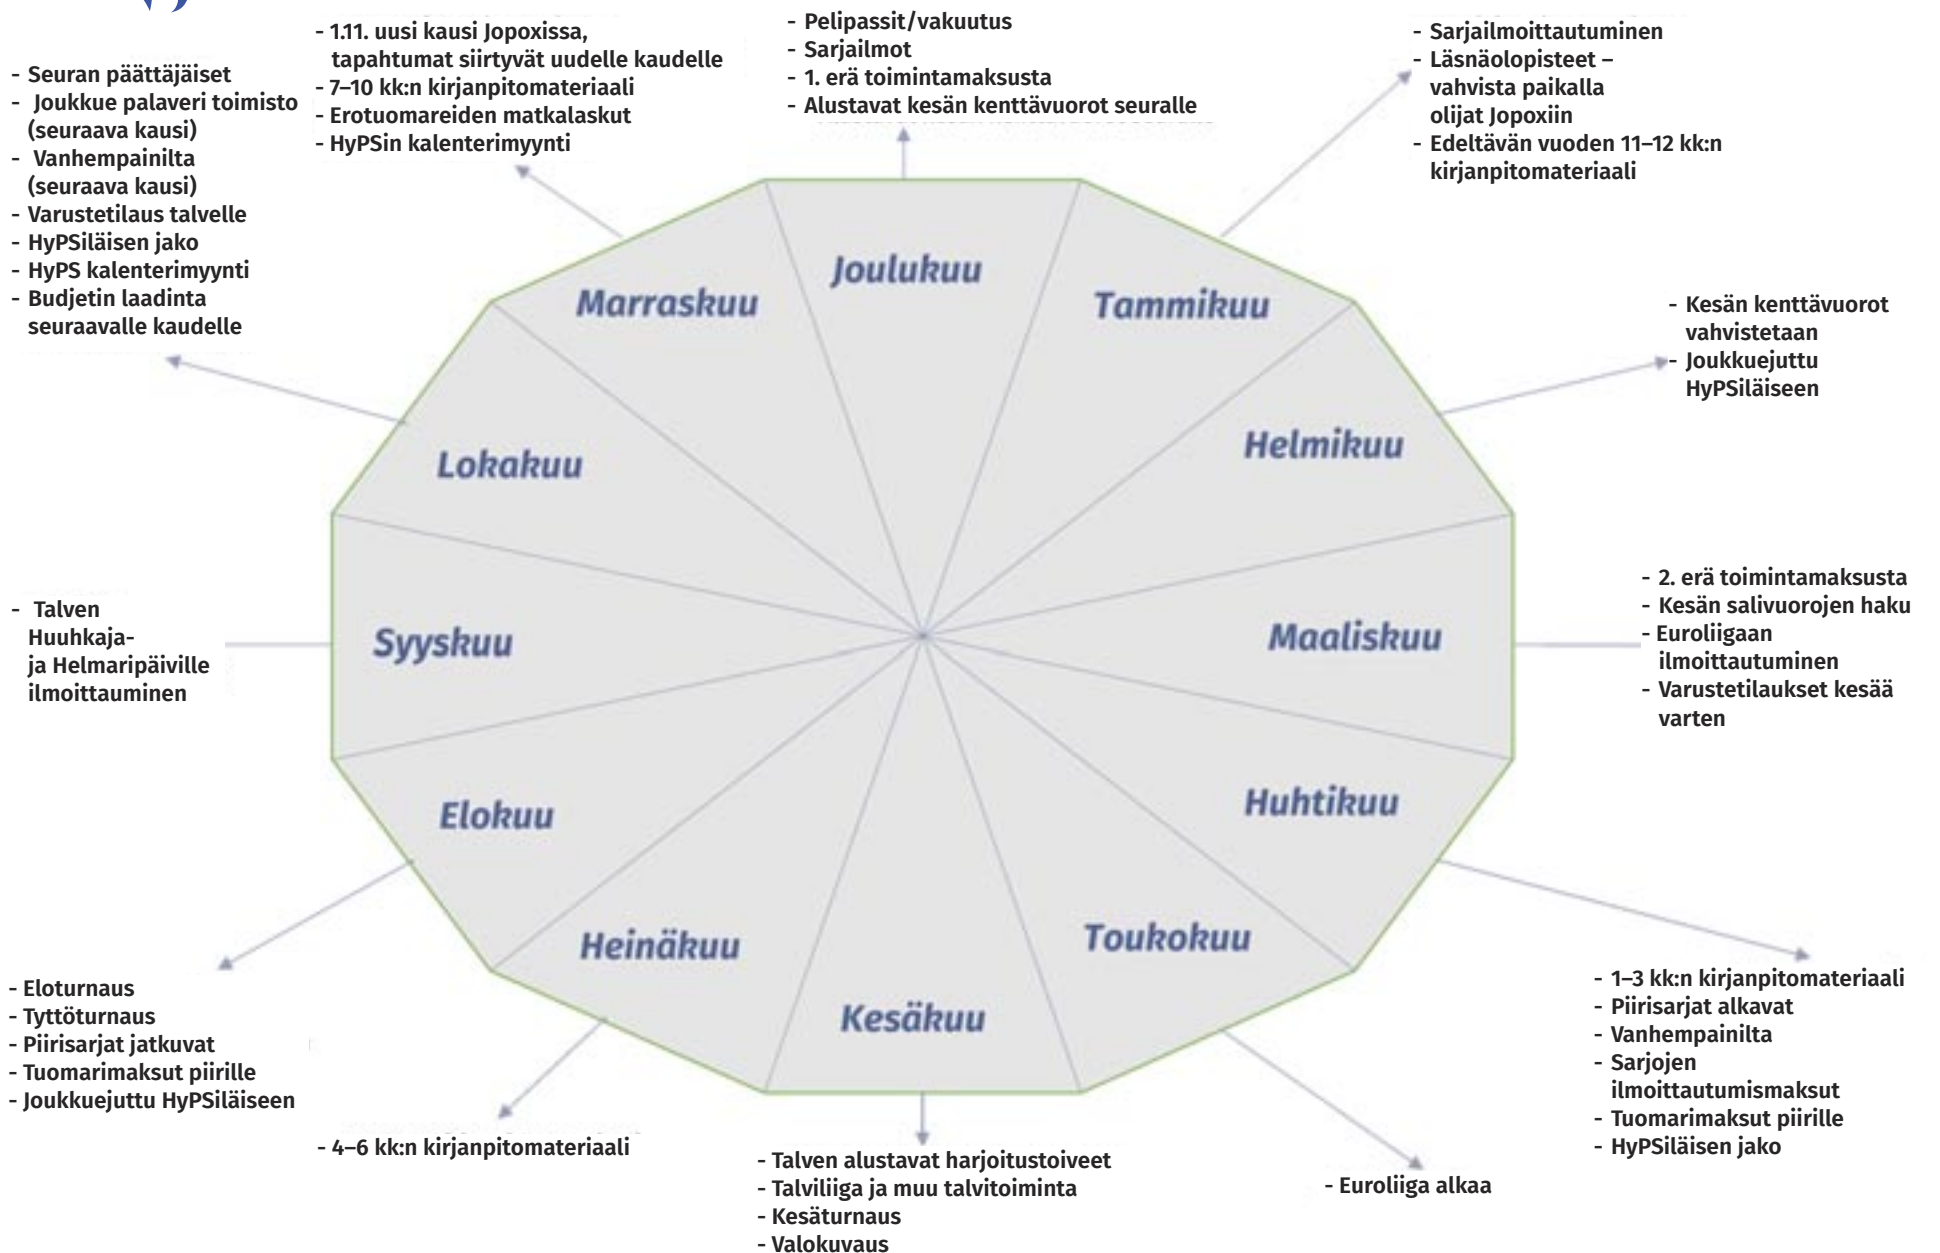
- Seuran päättäjäiset
- Joukkue palaveri toimisto (seuraava kausi)
- Vanhempainilta (seuraava kausi)
- Varustetilaus talvelle
- HyPSiläisen jako
- HyPS kalenterimyynti
- Budjetin laadinta seuraavalle kaudelle

- 1.11. uusi kausi Jopoxissa, tapahtumat siirtyvät uudelle kaudelle
- 7–10 kk:n kirjanpitomateriaali
- Erotuomareiden matkalaskut
- HyPSin kalenterimyynti

- Pelipassit/vakuutus
- Sarjailmot
- 1. erä toimintamaksusta
- Alustavat kesän kenttävuorot seuralle

- Sarjailmoittautuminen
- Läsnäolopisteet – vahvista paikalla olijat Jopoxiin
- Edeltävän vuoden 11–12 kk:n kirjanpitomateriaali

Joulukuu
Tammikuu
Marraskuu
Lokakuu
Helmikuu
Syyskuu
Maaliskuu
Elokuu
Huhtikuu
Heinäkuu
Toukokuu
Kesäkuu

- Kesän kenttävuorot vahvistetaan
- Joukkuejuttu HyPSiläiseen

- Talven Huuhkaja- ja Helmaripäiville ilmoittauminen

- 2. erä toimintamaksusta
- Kesän salivuorojen haku
- Euroliigaan ilmoittautuminen
- Varustetilaukset kesää varten

- Eloturnaus
- Tyttöturnaus
- Piirisarjat jatkuvat
- Tuomarimaksut piirille
- Joukkuejuttu HyPSiläiseen

- 1–3 kk:n kirjanpitomateriaali
- Piirisarjat alkavat
- Vanhempainilta
- Sarjojen ilmoittautumismaksut
- Tuomarimaksut piirille
- HyPSiläisen jako

- 4–6 kk:n kirjanpitomateriaali

- Talven alustavat harjoitustoiveet
- Talviliiga ja muu talvitoiminta
- Kesäturnaus
- Valokuvaus

- Euroliiga alkaa